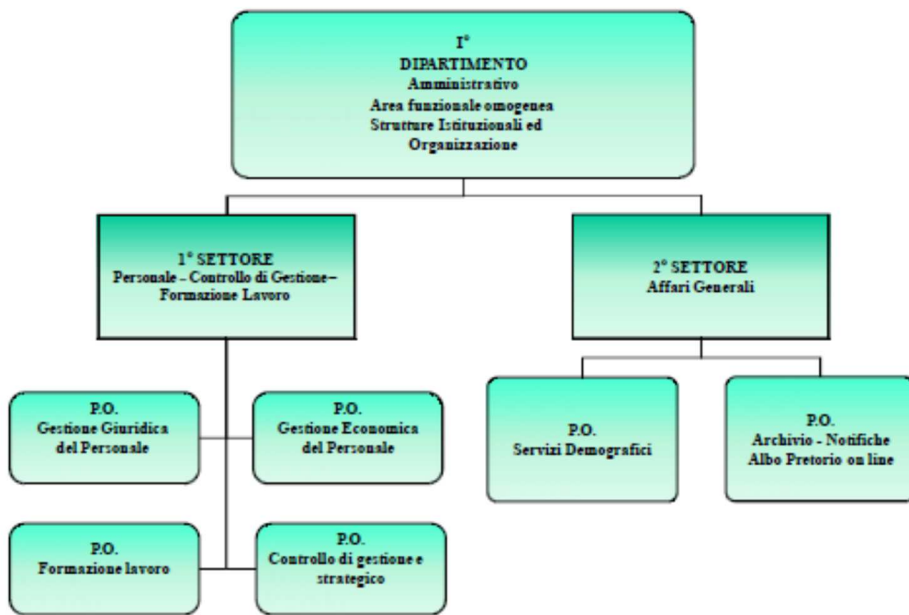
I°
DIPARTIMENTO
Amministrativo
Area funzionale omogenea
Strutture Istituzionali ed
Organizzazione

1° SETTORE
Personale – Controllo di Gestione – Formazione Lavoro

2° SETTORE
Affari Generali

P.O.
Gestione Giuridica del Personale

P.O.
Gestione Economica del Personale

P.O.
Formazione lavoro

P.O.
Controllo di gestione e strategico

P.O.
Servizi Demografici

P.O.
Archivio - Notifiche
Albo Pretorio on line